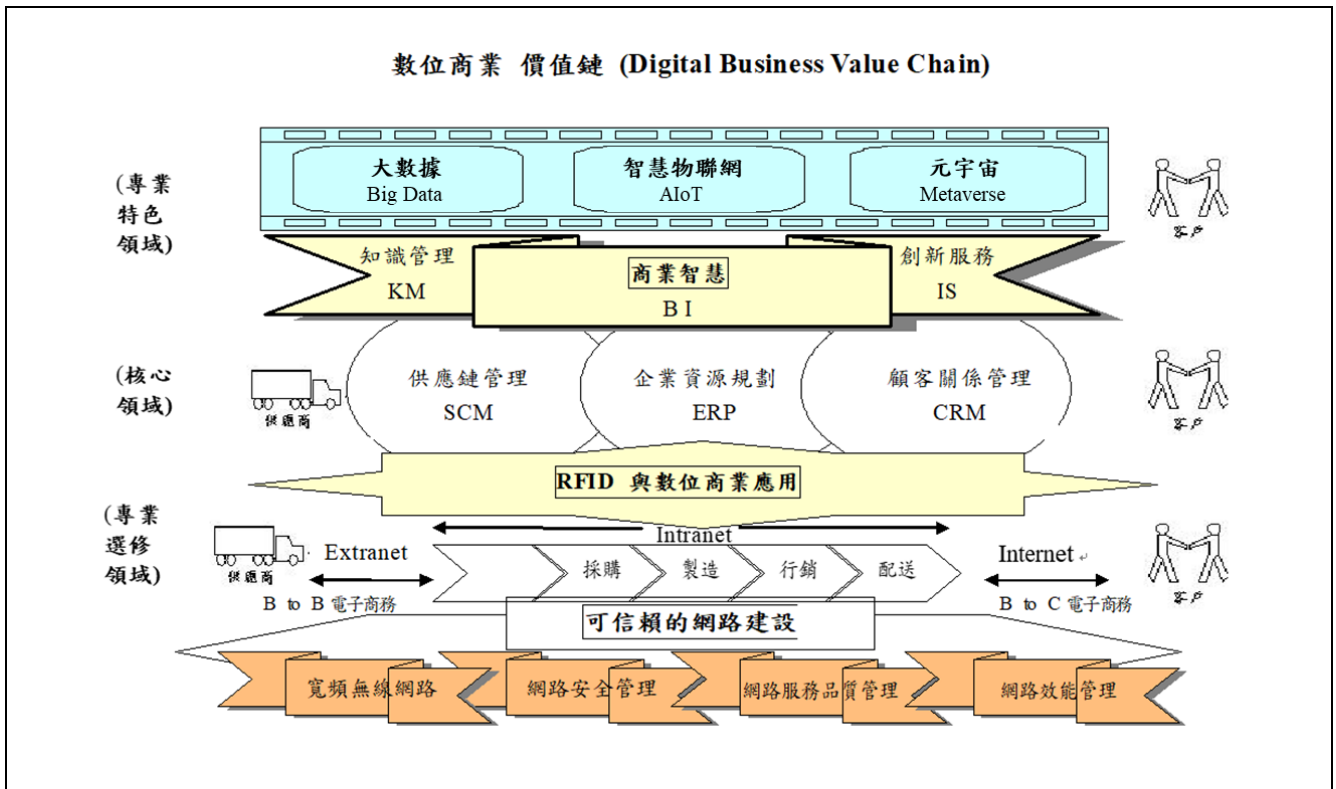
數位商業 價值鏈 (Digital Business Value Chain)

(專業特色領域)

大數據
Big Data

智慧物聯網
AIoT

元宇宙
Metaverse

客戶

知識管理
KM

商業智慧
B I

創新服務
IS

(核心領域)

供應商

供應鏈管理
SCM

企業資源規劃
ERP

顧客關係管理
CRM

客戶

RFID 與數位商業應用

(專業選修領域)

Intranet

供應商

Extranet

採購 製造 行銷 配送

Internet

客戶

B to B 電子商務

B to C 電子商務

可信賴的網路建設

寬頻無線網路

網路安全管理

網路服務品質管理

網路效能管理